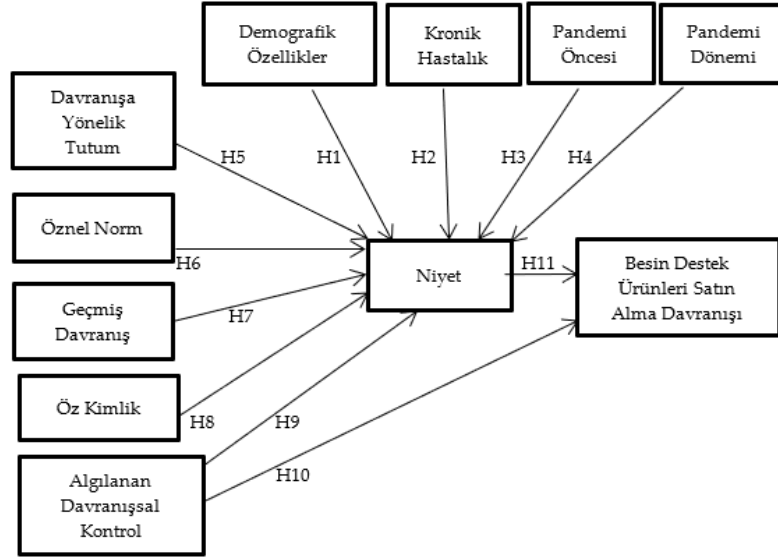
Demografik Özellikler

Kronik Hastalık

Pandemi Öncesi

Pandemi Dönemi

Davranışa Yönelik Tutum

H5

H1

H2

H3

H4

Öznel Norm

H6

Niyet

H11

Besin Destek Ürünleri Satın Alma Davranışı

Geçmiş Davranış

H7

Öz Kimlik

H8

H9

Algılanan Davranışsal Kontrol

H10